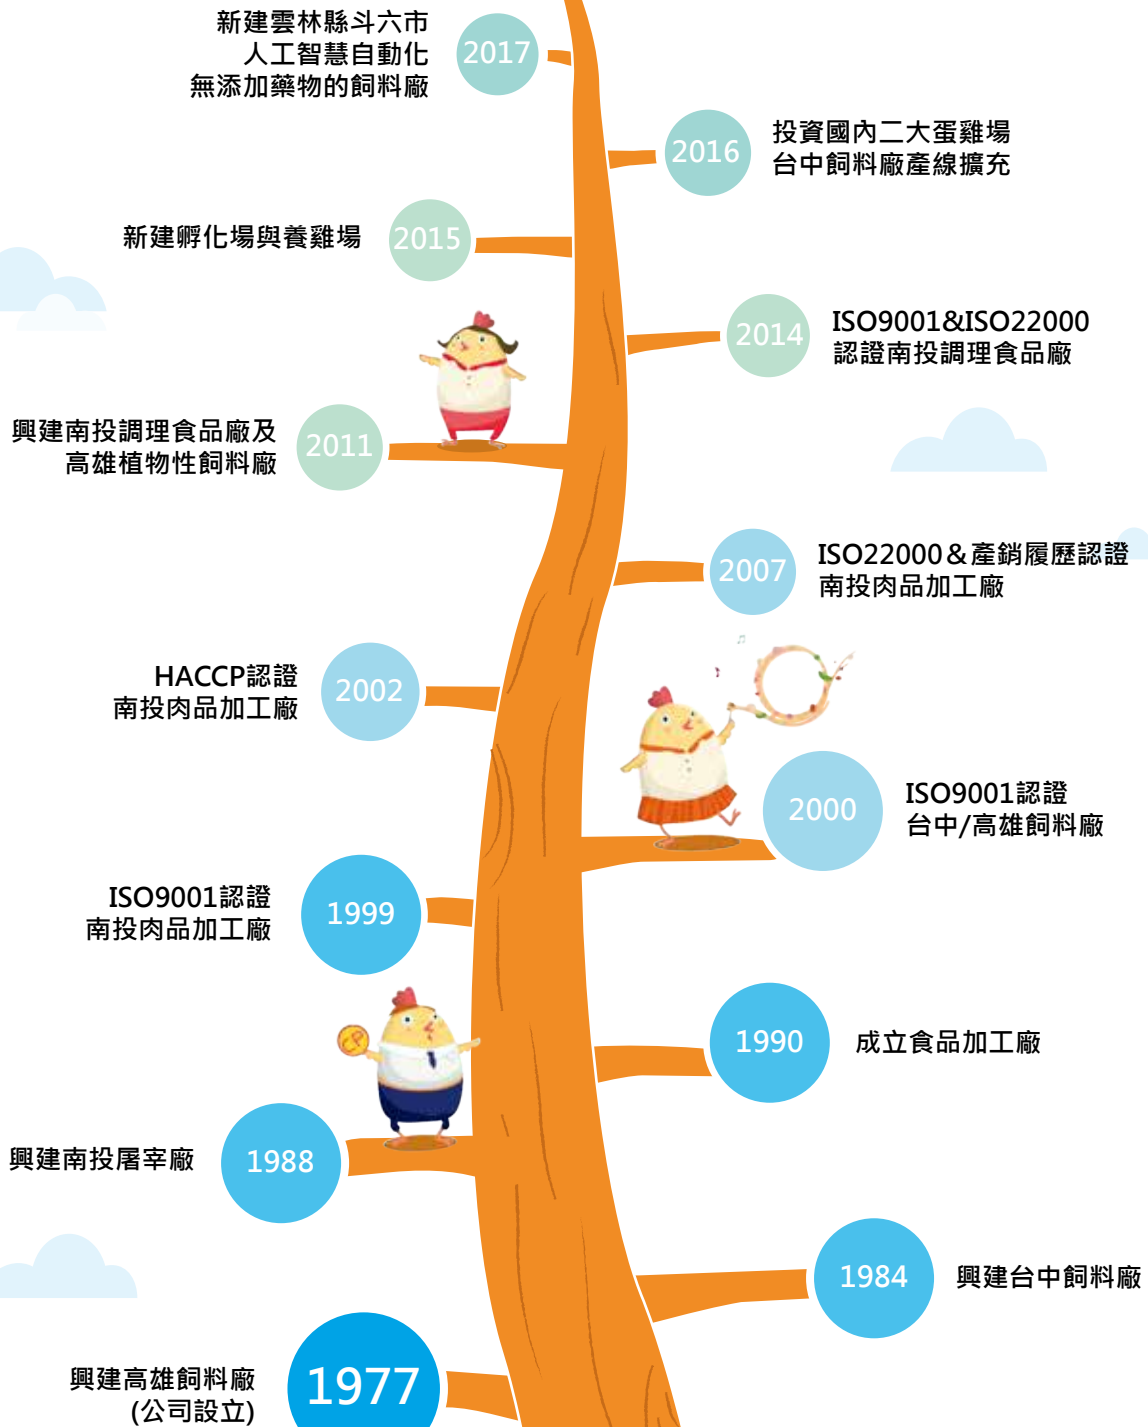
新建雲林縣斗六市
人工智慧自動化
無添加藥物的飼料廠

2017

2016

投資國內二大蛋雞場
台中飼料廠產線擴充

新建孵化場與養雞場

2015

2014

ISO9001&ISO22000
認證南投調理食品廠

興建南投調理食品廠及
高雄植物性飼料廠

2011

2007

ISO22000＆產銷履歷認證
南投肉品加工廠

HACCP認證
南投肉品加工廠

2002

2000

ISO9001認證
台中/高雄飼料廠

ISO9001認證
南投肉品加工廠

1999

1990

成立食品加工廠

興建南投屠宰廠

1988

1984

興建台中飼料廠

興建高雄飼料廠
(公司設立)

1977